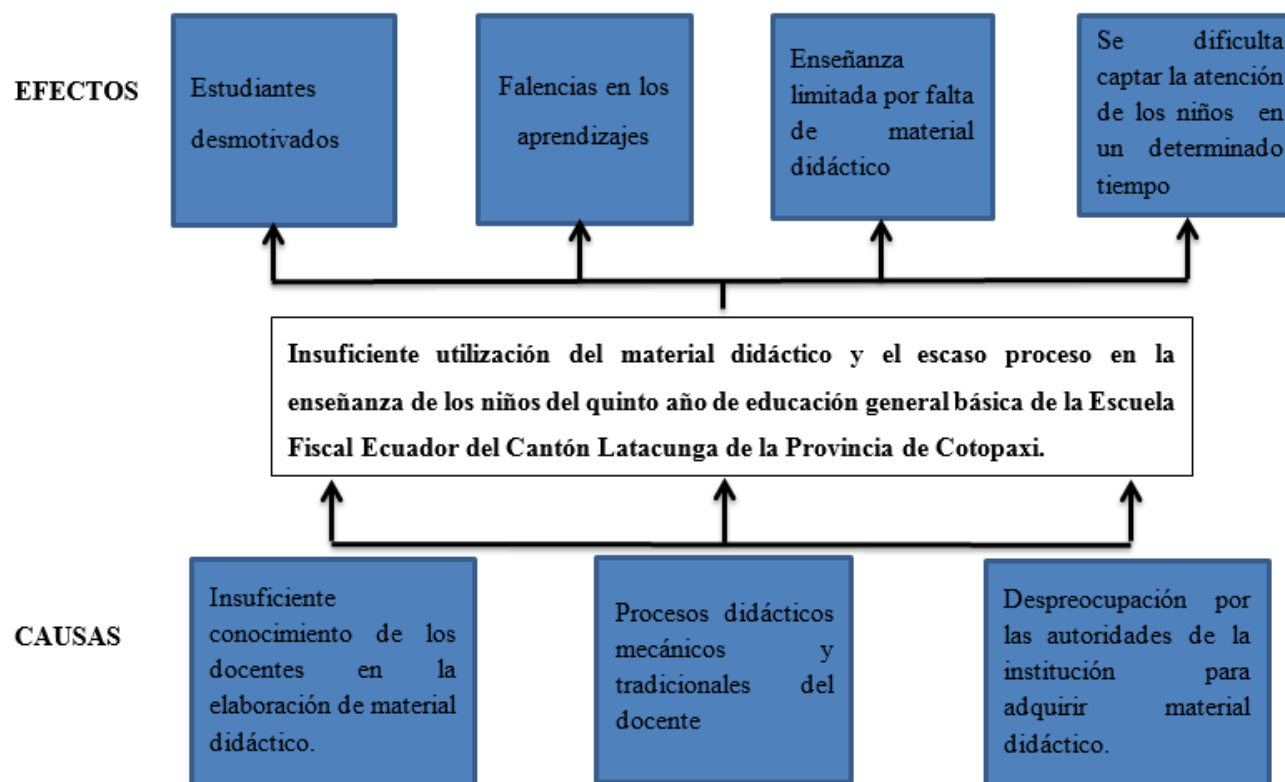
EFECTOS

Estudiantes desmotivados

Falencias en los aprendizajes

Enseñanza limitada por falta de material didáctico

Se dificulta captar la atención de los niños en un determinado tiempo

Insuficiente utilización del material didáctico y el escaso proceso en la enseñanza de los niños del quinto año de educación general básica de la Escuela Fiscal Ecuador del Cantón Latacunga de la Provincia de Cotopaxi.

CAUSAS

Insuficiente conocimiento de los docentes en la elaboración de material didáctico.

Procesos didácticos mecánicos y tradicionales del docente

Despreocupación por las autoridades de la institución para adquirir material didáctico.